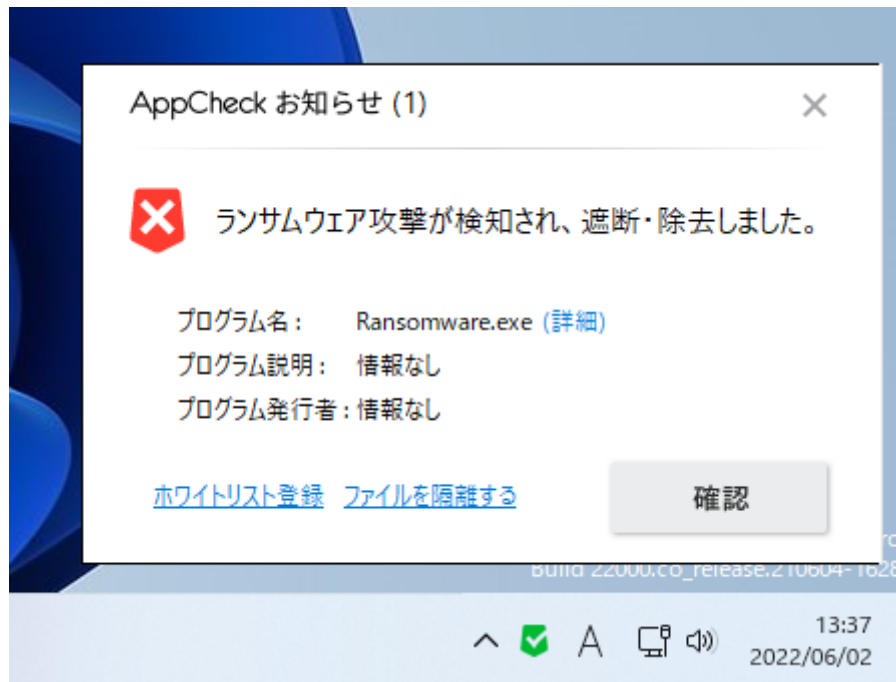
AppCheck お知らせ (1)

ランサムウェア攻撃が検知され、遮断・除去しました。

プログラム名： Ransomware.exe (詳細)
プログラム説明： 情報なし
プログラム発行者：情報なし

ホワイトリスト登録 ファイルを隔離する

確認

ro
Build 22000.co_release.210604-1628

A

13:37
2022/06/02